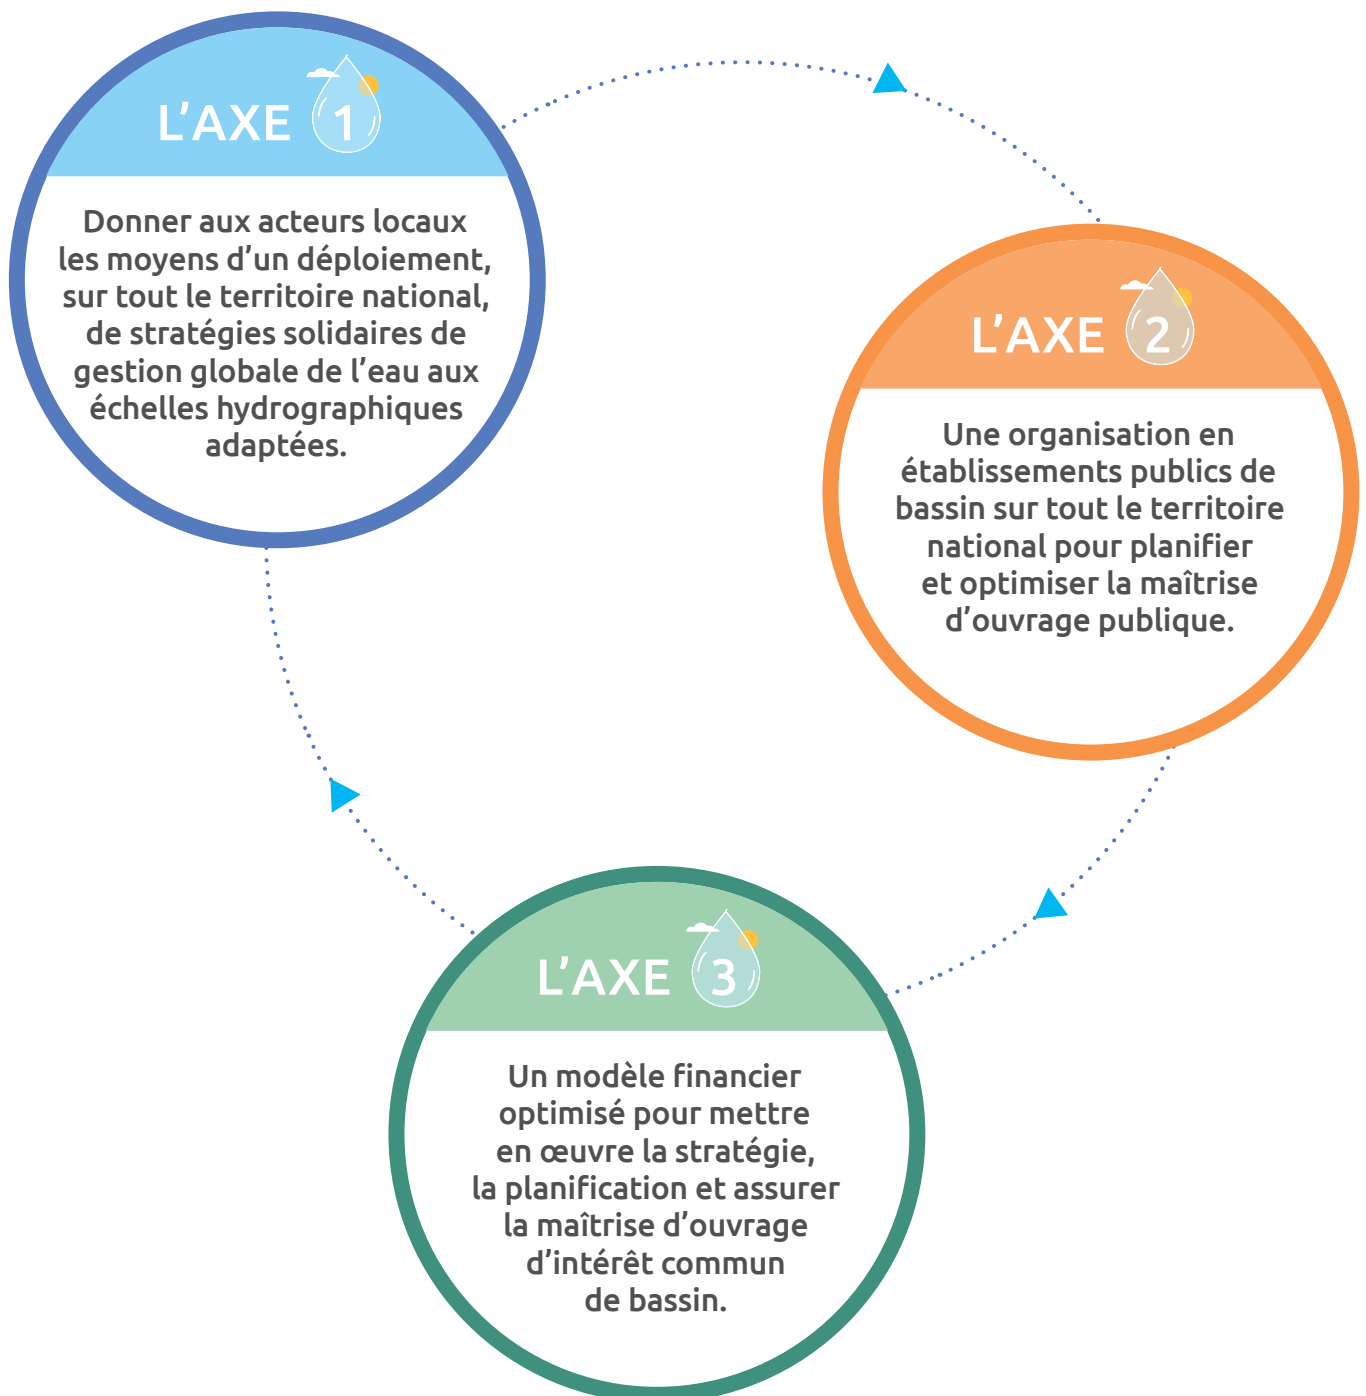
L'AXE 1

Donner aux acteurs locaux les moyens d'un déploiement, sur tout le territoire national, de stratégies solidaires de gestion globale de l'eau aux échelles hydrographiques adaptées.

L'AXE 2

Une organisation en établissements publics de bassin sur tout le territoire national pour planifier et optimiser la maîtrise d'ouvrage publique.

L'AXE 3

Un modèle financier optimisé pour mettre en œuvre la stratégie, la planification et assurer la maîtrise d'ouvrage d'intérêt commun de bassin.